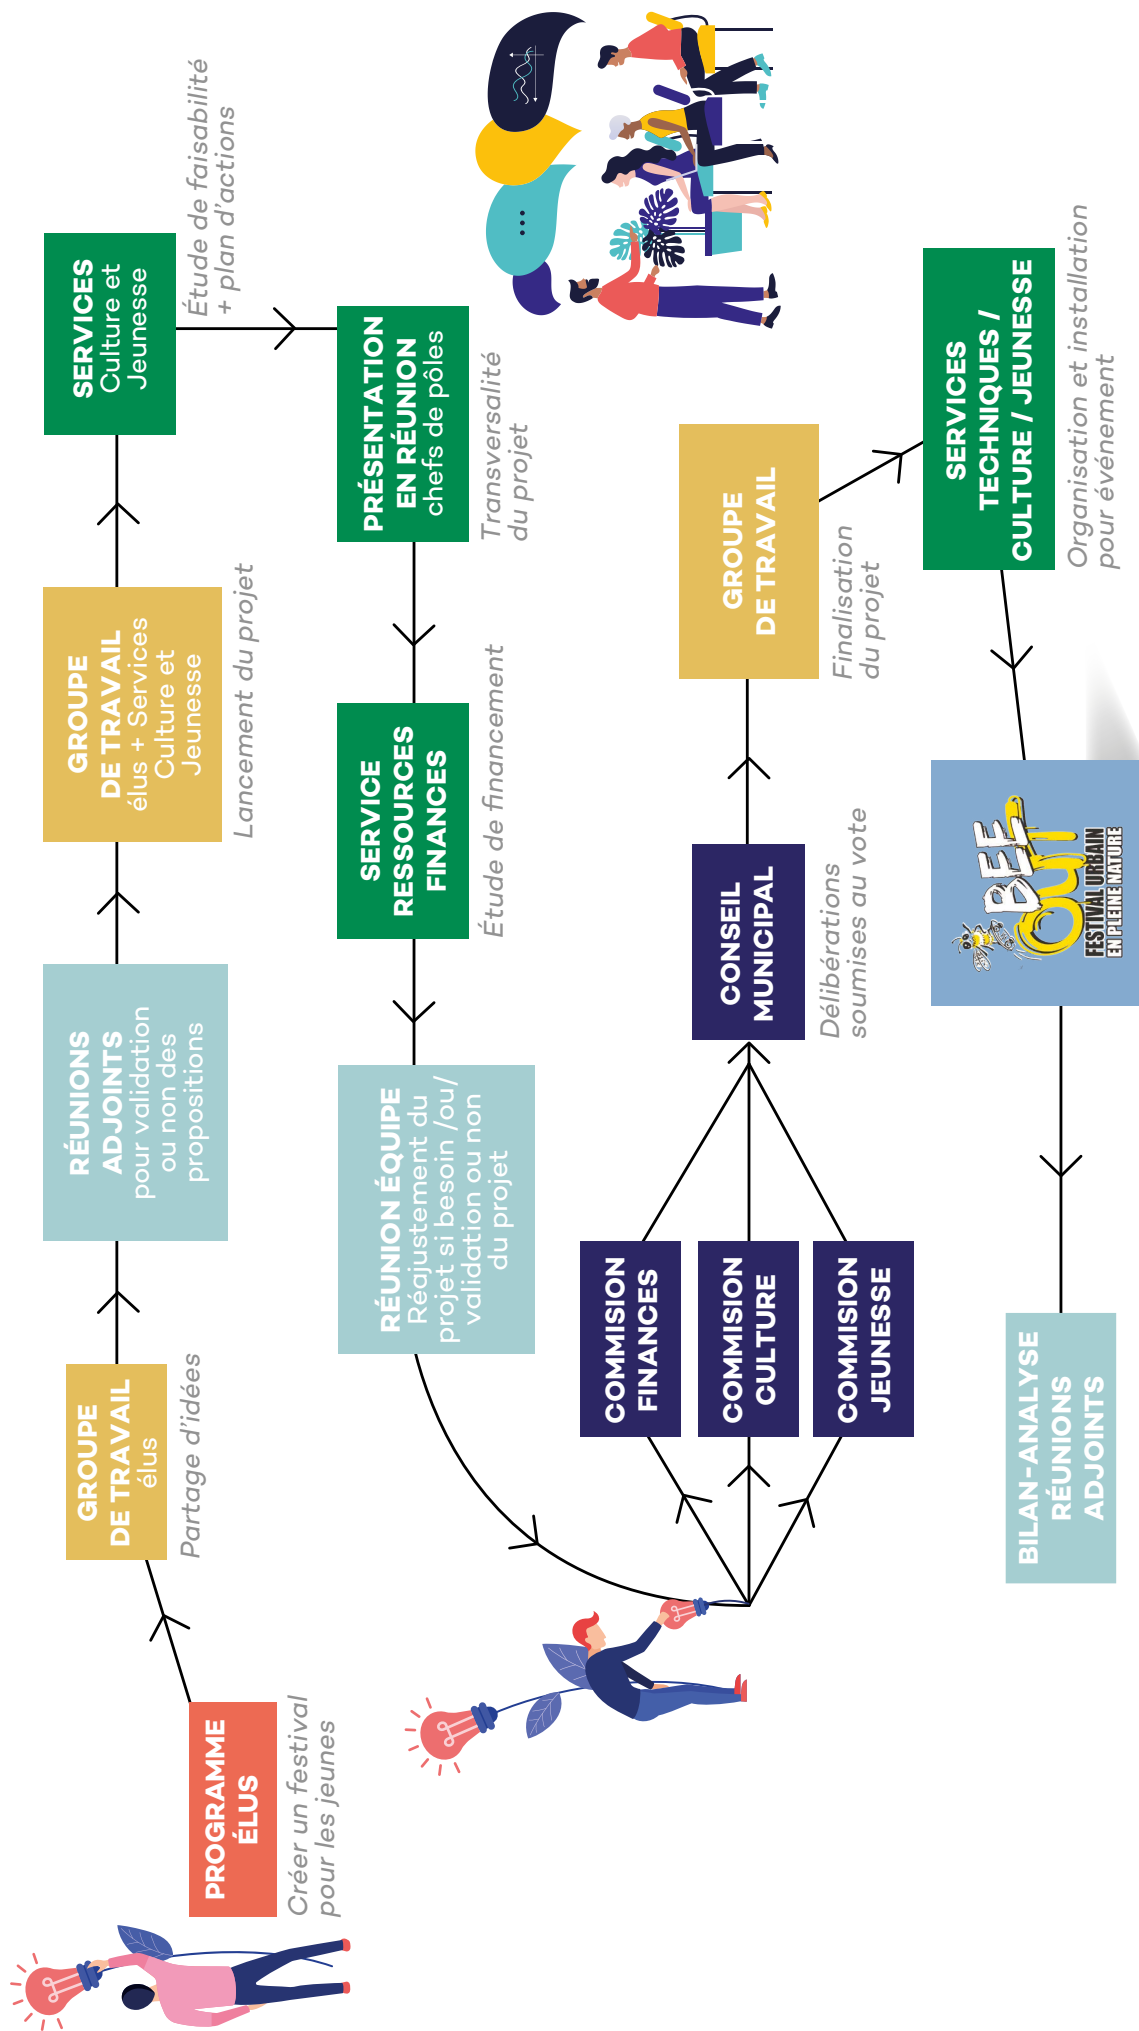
PROGRAMME ÉLUS
Créer un festival pour les jeunes

GROUPE DE TRAVAIL élus
Partage d'idées

RÉUNIONS ADJOINTS pour validation ou non des propositions

GROUPE DE TRAVAIL élus + Services Culture et Jeunesse
Lancement du projet

SERVICES Culture et Jeunesse
Étude de faisabilité + plan d'actions

PRÉSENTATION EN RÉUNION chefs de pôles
Transversalité du projet

SERVICE RESSOURCES FINANCES
Étude de financement

RÉUNION ÉQUIPE Réajustement du projet si besoin /ou/ validation ou non du projet

COMMISION FINANCES

COMMISION CULTURE

COMMISION JEUNESSE

CONSEIL MUNICIPAL
Délibérations soumises au vote

GROUPE DE TRAVAIL
Finalisation du projet

SERVICES TECHNIQUES / CULTURE / JEUNESSE
Organisation et installation pour événement

BEE OUT FESTIVAL URBAIN EN PLEINE NATURE

BILAN-ANALYSE RÉUNIONS ADJOINTS